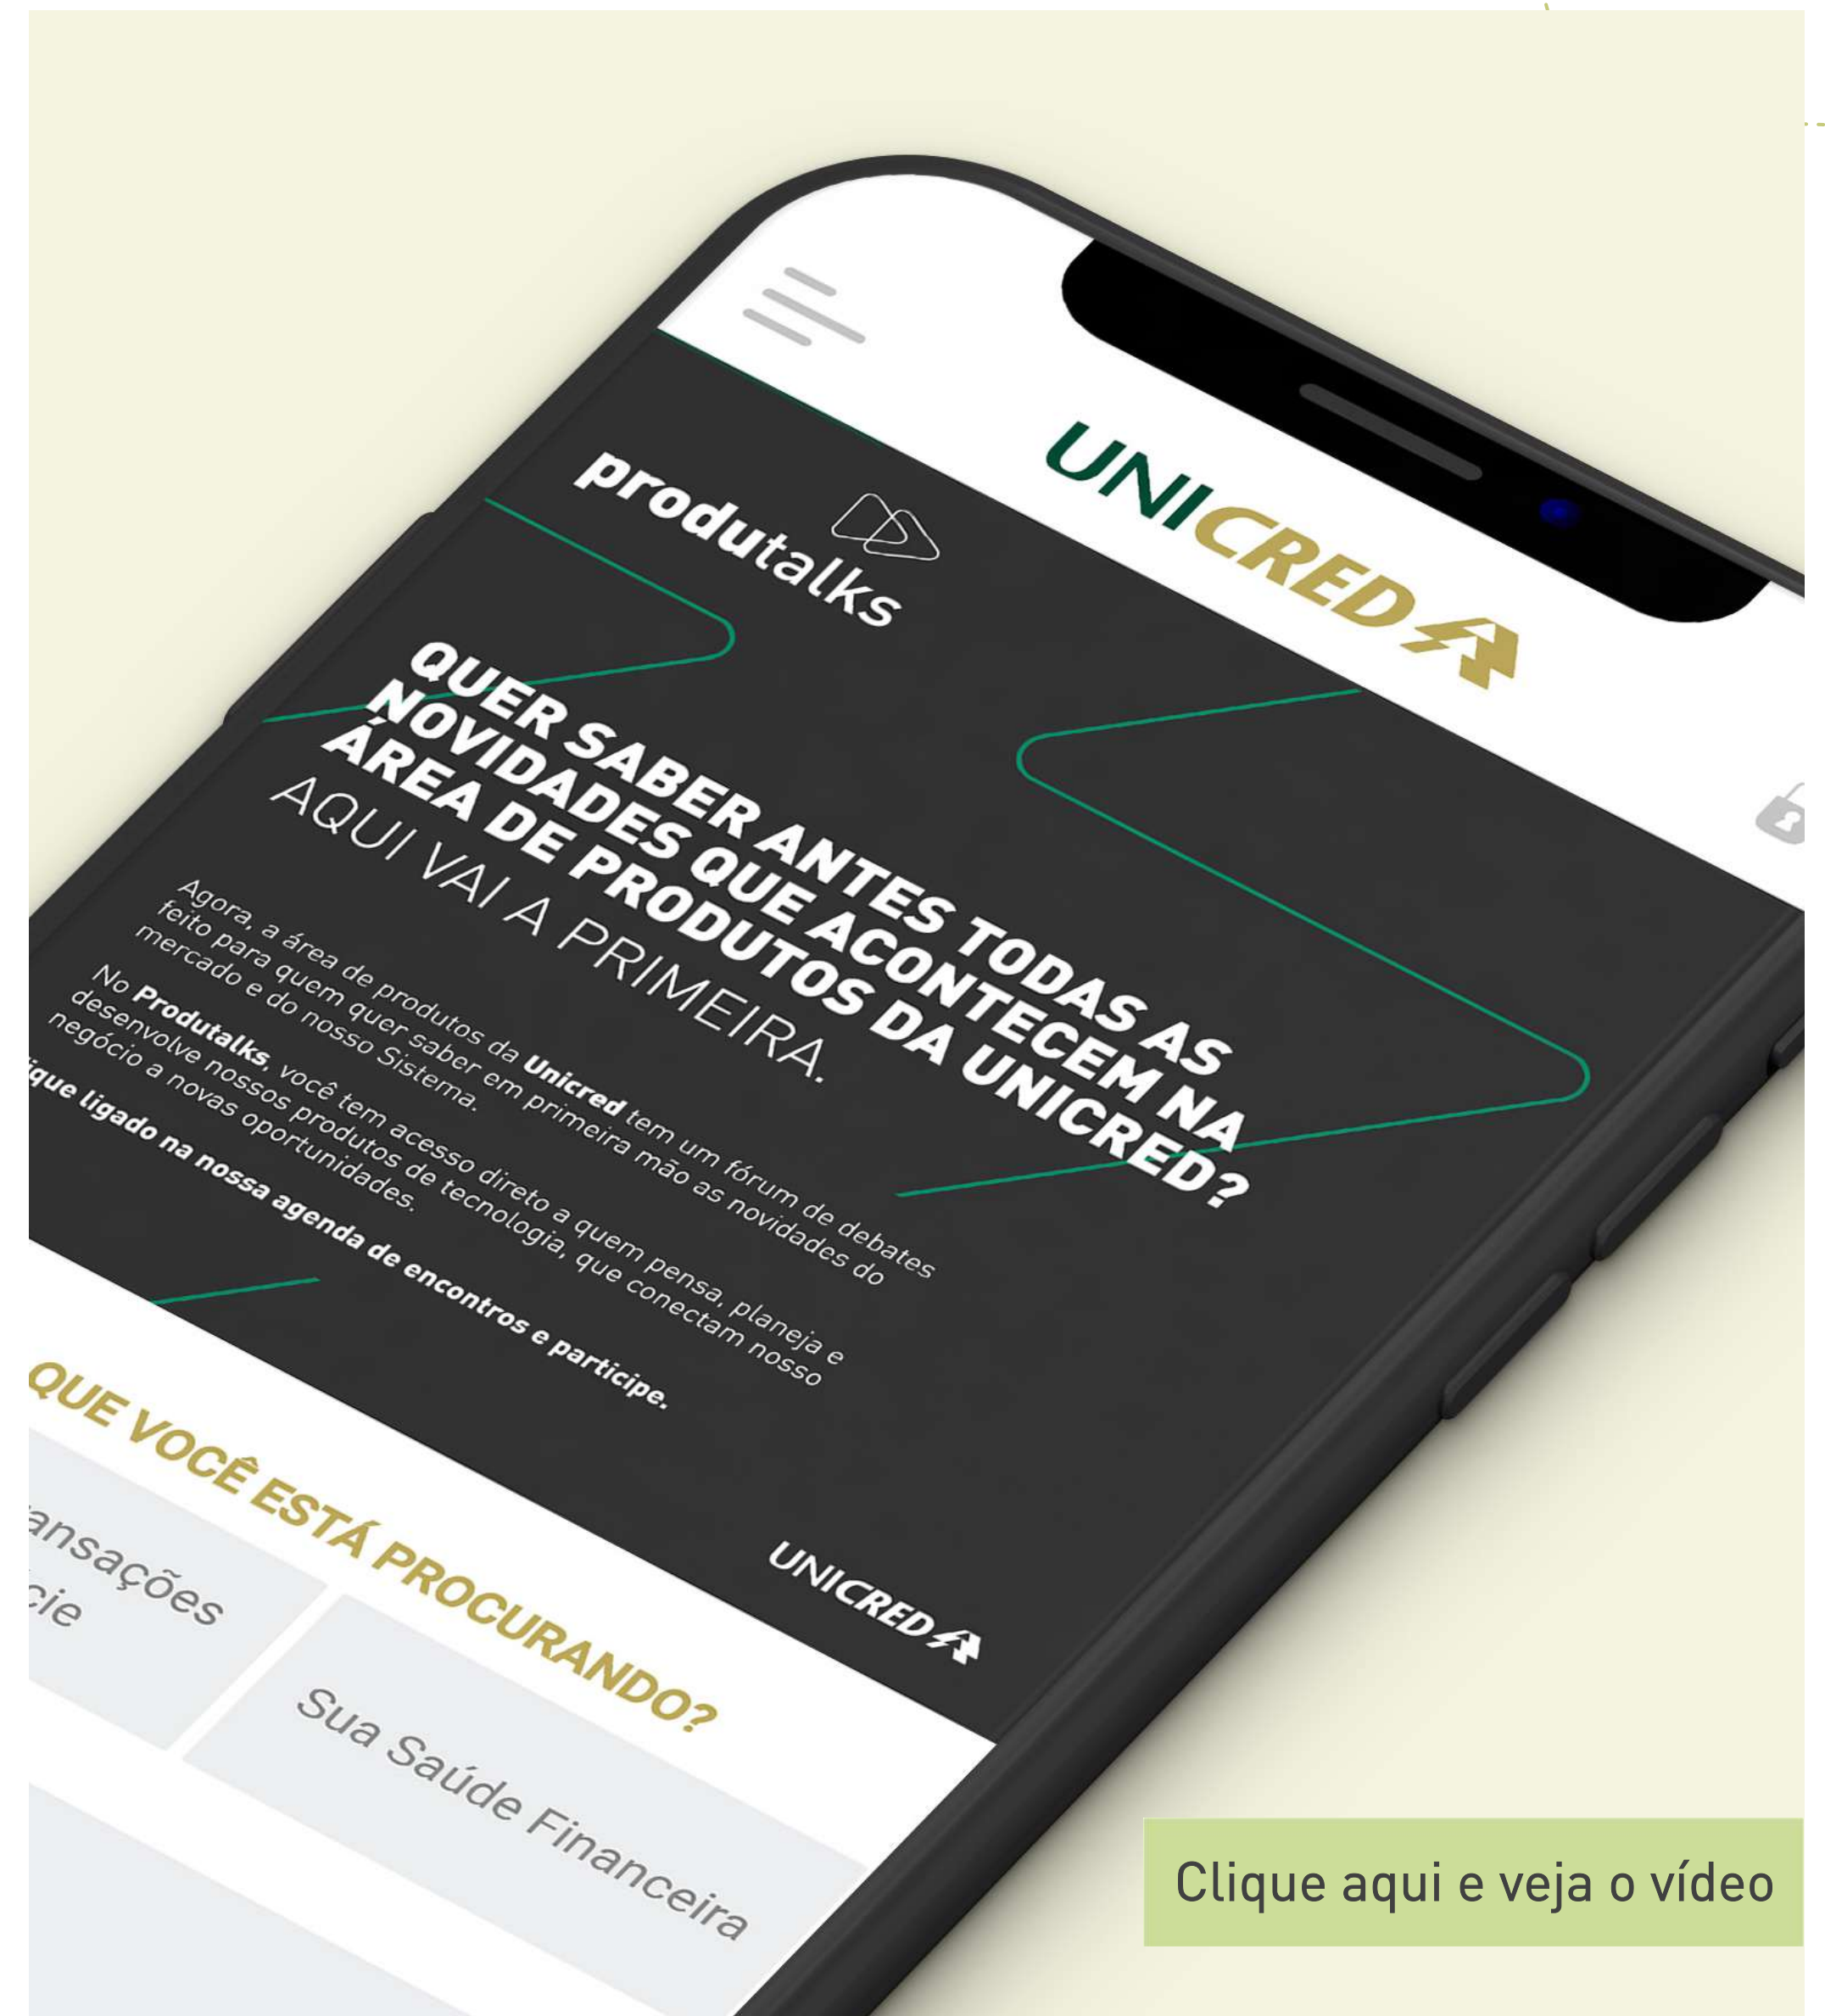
UNICRED

produtalks

QUER SABER ANTES TODAS AS NOVIDADES QUE ACONTECEM NA ÁREA DE PRODUTOS DA UNICRED?
AQUI VAI A PRIMEIRA.

Agora, a área de produtos da **Unicred** tem um fórum de debates feito para quem quer saber em primeira mão as novidades do mercado e do nosso Sistema.

No **Produtalks**, você tem acesso direto a quem pensa, planeja e desenvolve nossos produtos de tecnologia, que conectam nosso negócio a novas oportunidades.

**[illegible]ique ligado na nossa agenda de encontros e participe.**

UNICRED

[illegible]QUE VOCÊ ESTÁ PROCURANDO?

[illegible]ansações
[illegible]cie

Sua Saúde Financeira

Clique aqui e veja o vídeo